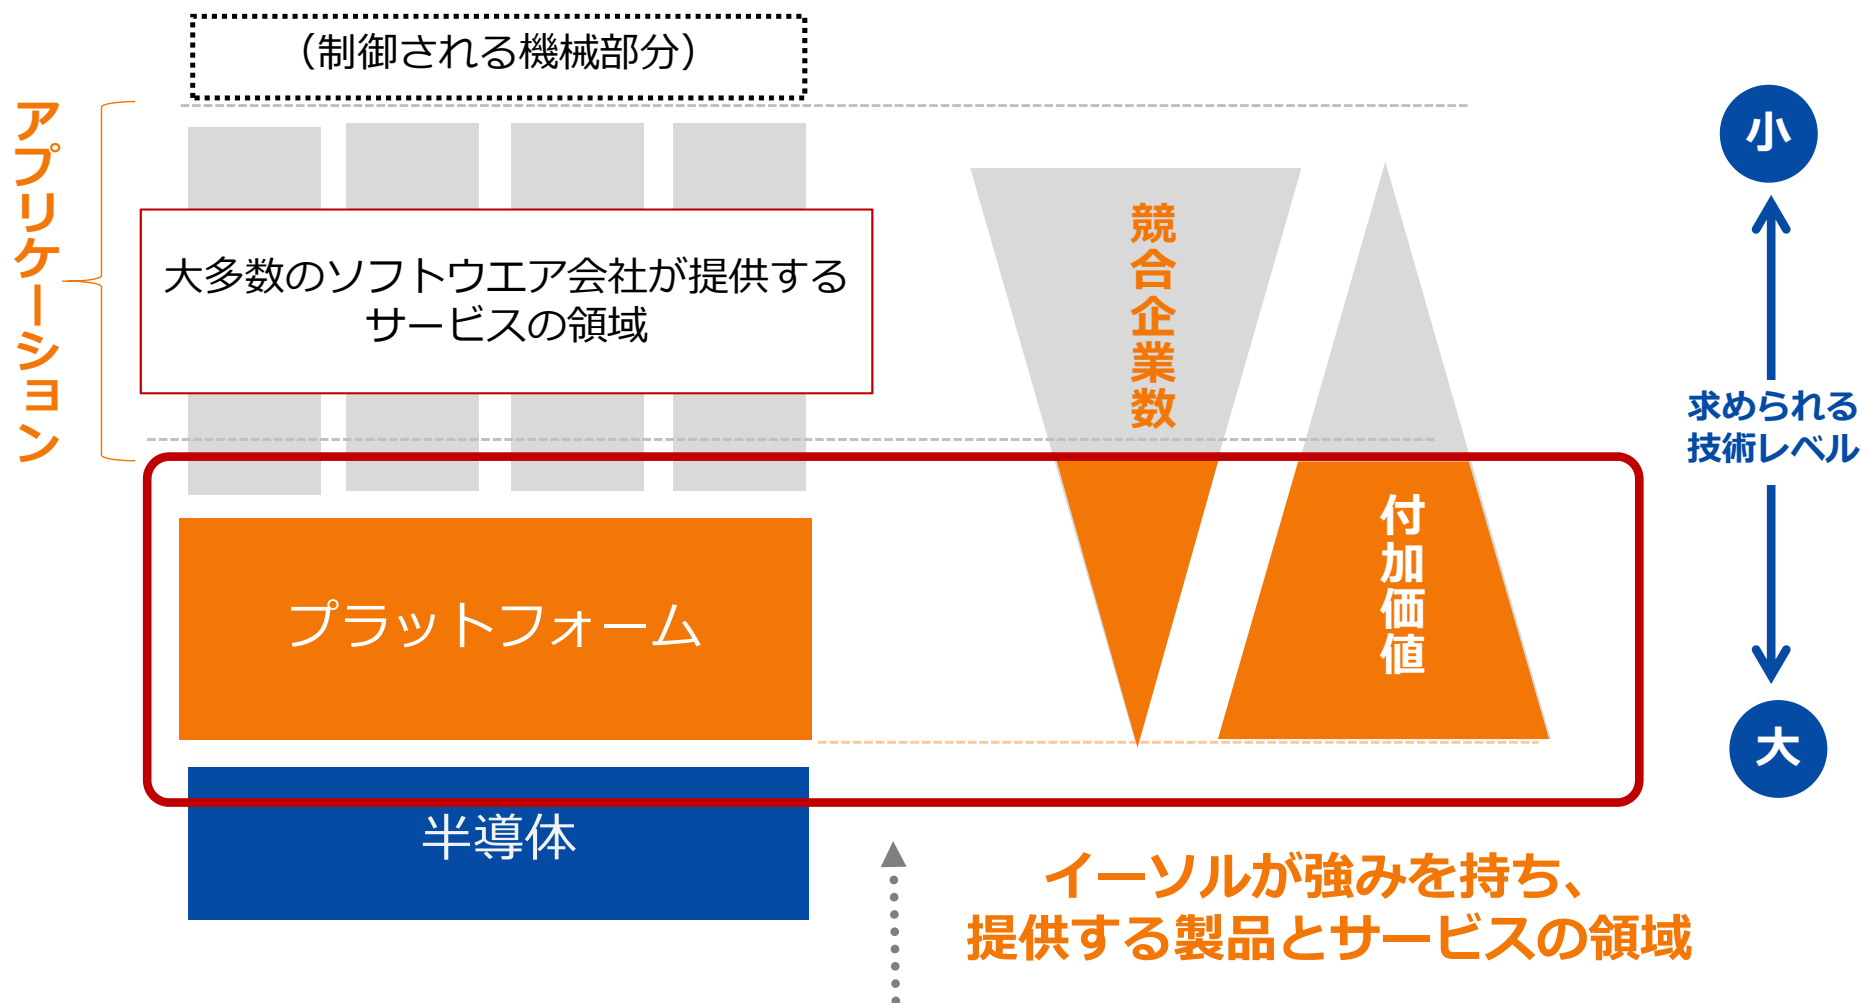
（制御される機械部分）

アプリケーション

大多数のソフトウエア会社が提供するサービスの領域

競合企業数

小

求められる技術レベル

大

付加価値

プラットフォーム

半導体

イーソルが強みを持ち、提供する製品とサービスの領域